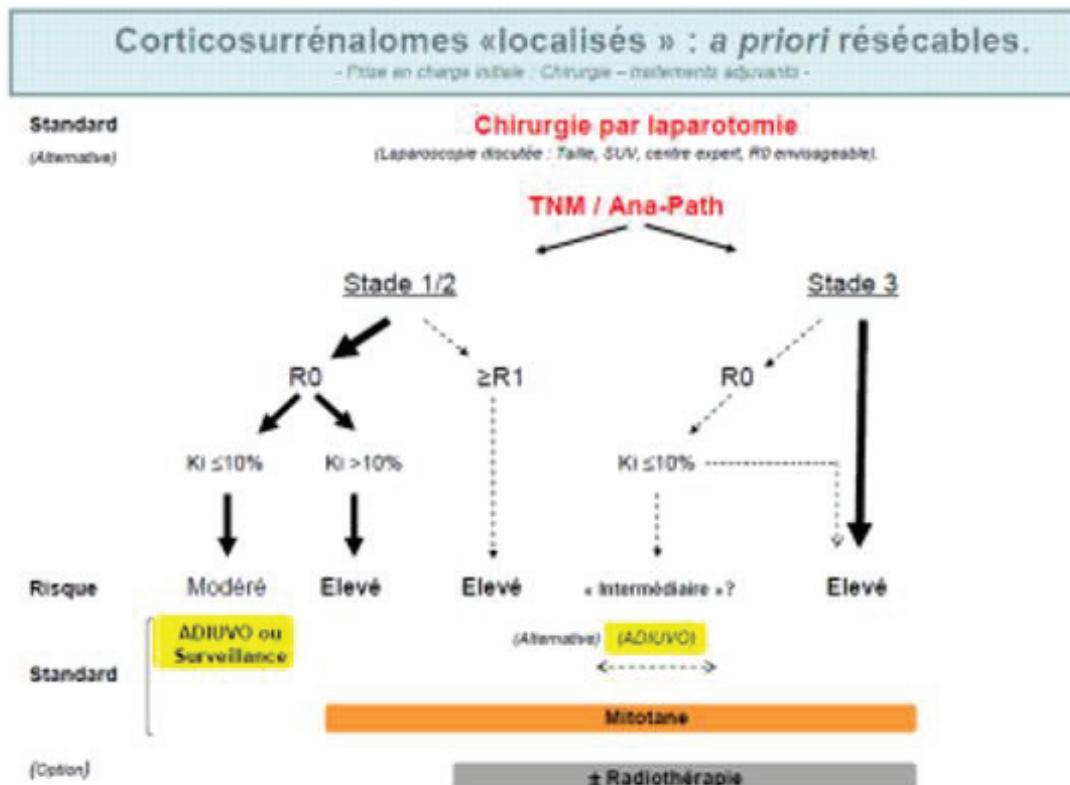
Corticosurrénalomes «localisés » : *a priori* résécables.

- Prise en charge initiale : Chirurgie – traitements adjuvants -

Standard

(Alternative)

Chirurgie par laparotomie

(Laparoscopie discutée : Taille, SUV, centre expert, R0 envisageable).

TNM / Ana-Path

Stade 1/2

Stade 3

R0

≥R1

R0

Ki ≤10%

Ki >10%

Ki ≤10%

Risque

Modéré

Elevé

Elevé

« Intermédiaire »?

Elevé

ADIUVO ou Surveillance

(Alternative) (ADIUVO)

Standard

Mitotane

(Option)

± Radiothérapie